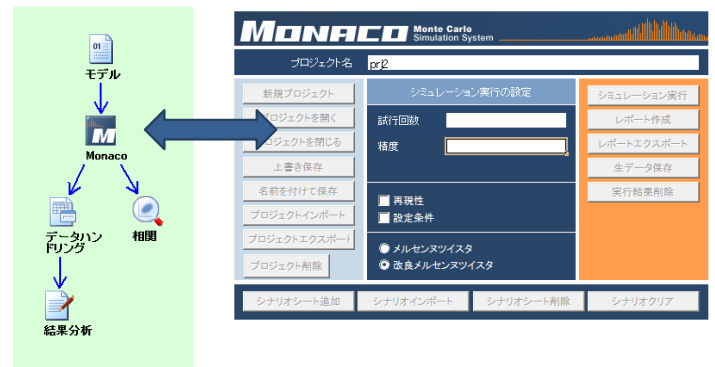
01

モデル

M

Monaco

データハンドリング

相関

結果分析

MONACO Monte Carlo Simulation System

プロジェクト名 prj2

新規プロジェクト
プロジェクトを開く
プロジェクトを閉じる
上書き保存
名前を付けて保存
プロジェクトインポート
プロジェクトエクスポート
プロジェクト削除

シミュレーション実行の設定

試行回数

精度

再現性
設定条件

メルセンヌツイスタ
改良メルセンヌツイスタ

シミュレーション実行
レポート作成
レポートエクスポート
生データ保存
実行結果削除

シナリオシート追加
シナリオインポート
シナリオシート削除
シナリオクリア